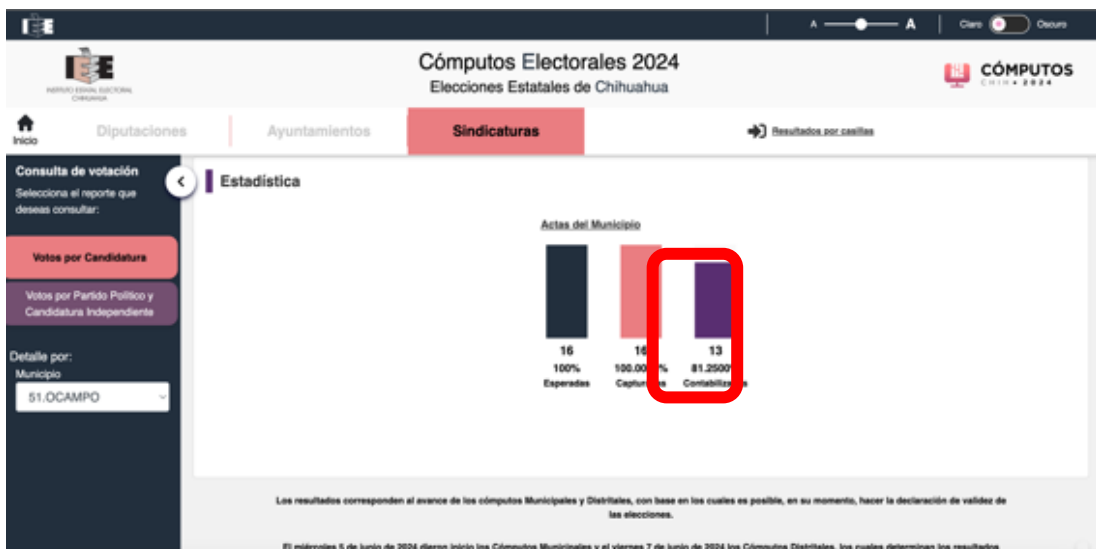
IEE

A A | Claro Oscuro

INSTITUTO ESTATAL ELECTORAL CHIHUAHUA

Cómputos Electorales 2024
Elecciones Estatales de Chihuahua

CÓMPUTOS CHIH • 2024

Inicio | Diputaciones | Ayuntamientos | Sindicaturas | Resultados por casillas

Consulta de votación
Selecciona el reporte que deseas consultar:

Votos por Candidatura

Votos por Partido Político y Candidatura Independiente

Detalle por:
Municipio
51.OCAMPO

Estadística

Actas del Municipio

| 16 | 16 | 13 |
|---|---|---|
| 100% | 100.00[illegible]% | 81.2500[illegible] |
| Esperadas | Captur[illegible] | Contabiliz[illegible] |

Los resultados corresponden al avance de los cómputos Municipales y Distritales, con base en los cuales es posible, en su momento, hacer la declaración de validez de las elecciones.

El miércoles 5 de junio de 2024 dieron inicio los Cómputos Municipales y el viernes 7 de junio de 2024 los Cómputos Distritales, los cuales determinan los resultados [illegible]